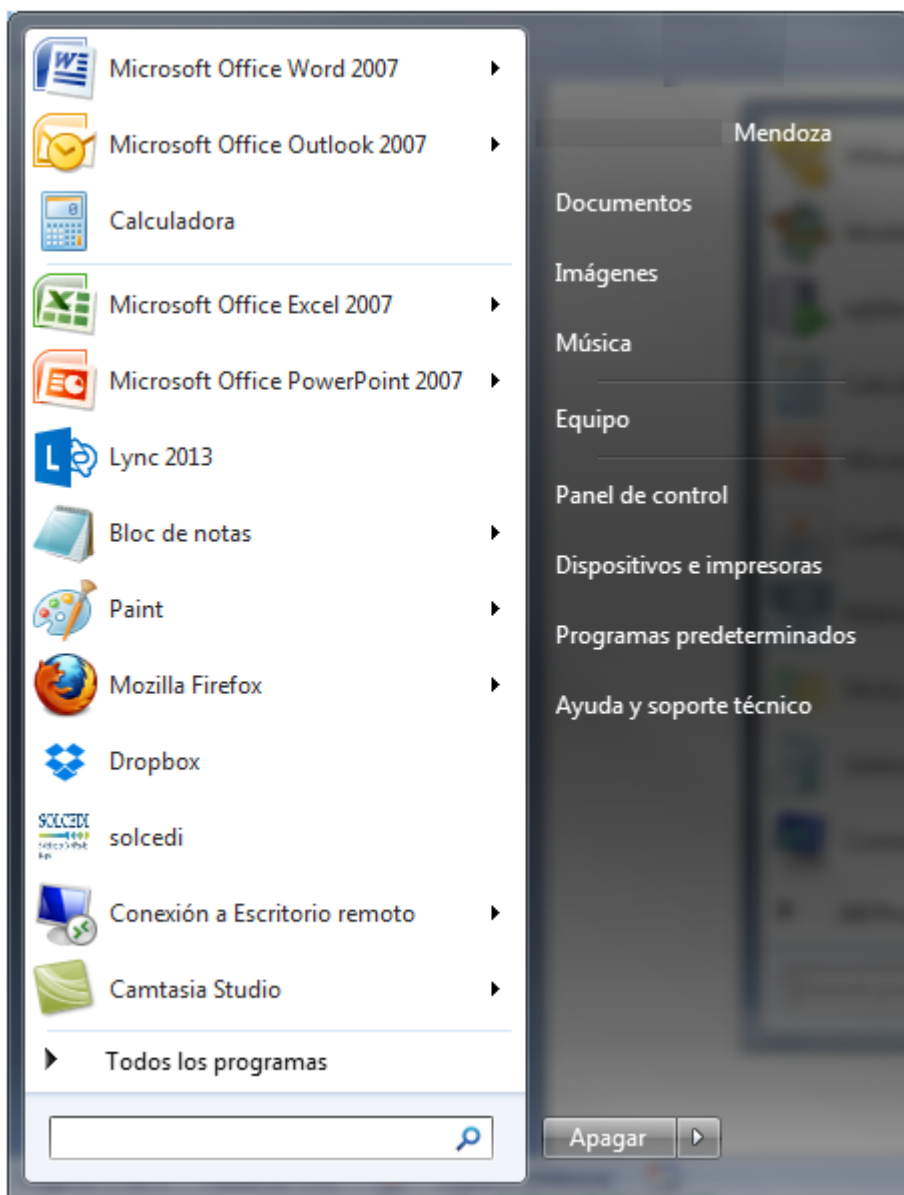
Microsoft Office Word 2007
Microsoft Office Outlook 2007
Calculadora
Microsoft Office Excel 2007
Microsoft Office PowerPoint 2007
Lync 2013
Bloc de notas
Paint
Mozilla Firefox
Dropbox
solcedi
Conexión a Escritorio remoto
Camtasia Studio
Todos los programas

Mendoza
Documentos
Imágenes
Música
Equipo
Panel de control
Dispositivos e impresoras
Programas predeterminados
Ayuda y soporte técnico

Apagar